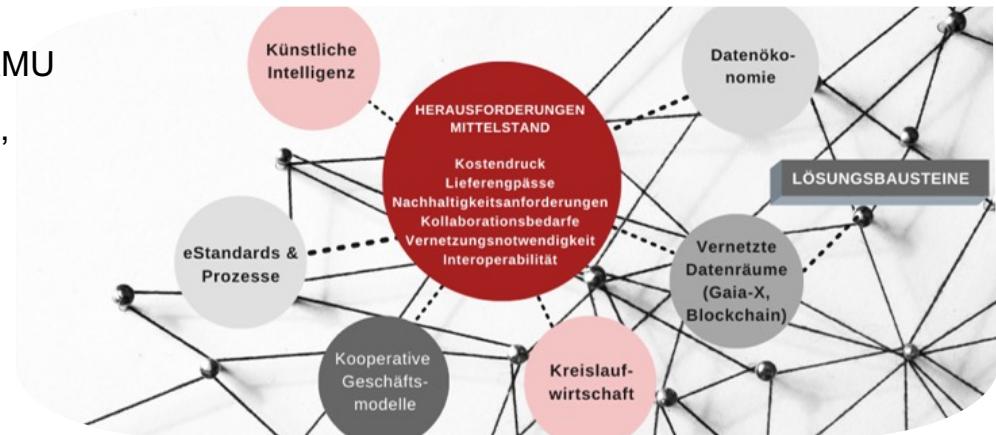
MU

,

Künstliche Intelligenz

Datenökonomie

HERAUSFORDERUNGEN MITTELSTAND

Kostendruck
Lieferengpässe
Nachhaltigkeitsanforderungen
Kollaborationsbedarfe
Vernetzungsnotwendigkeit
Interoperabilität

LÖSUNGSBAUSTEINE

eStandards & Prozesse

Vernetzte Datenräume (Gaia-X, Blockchain)

Kooperative Geschäftsmodelle

Kreislaufwirtschaft